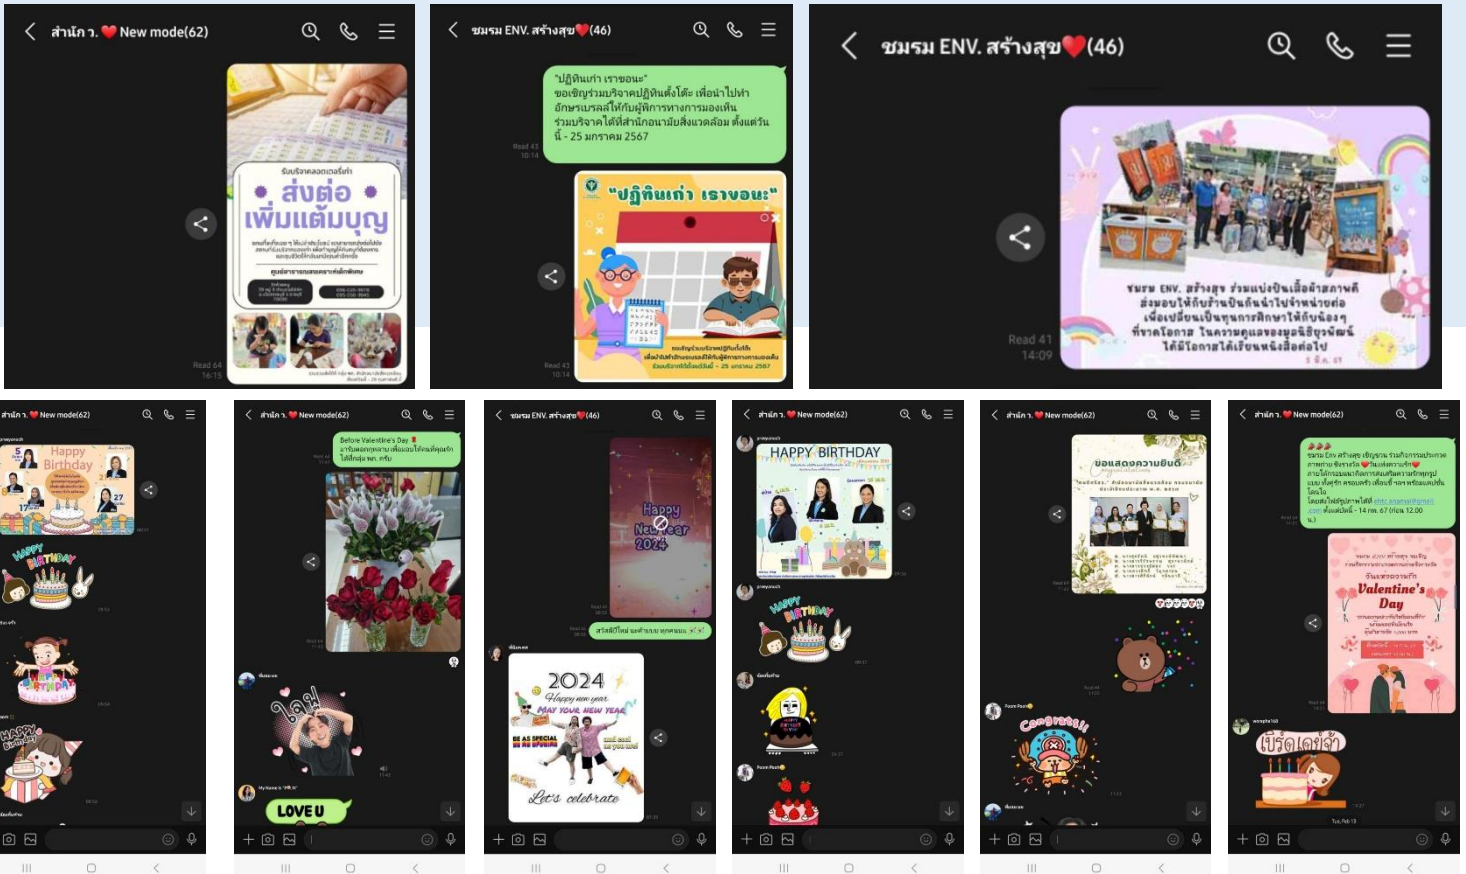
สำนัก ว. New mode(62)

รับบริจาคลอตเตอรี่เก่า
ส่งต่อ
เพิ่มแต้มบุญ

Read 64
16:15

ชมรม ENV. สร้างสุข(46)

"ปฏิทินเก่า เราขอนะ"
ขอเชิญร่วมบริจาคปฏิทินตั้งโต๊ะ เพื่อนำไปทำอักษรเบรลล์ให้กับผู้พิการทางการมองเห็น ร่วมบริจาคได้ที่สำนักอนามัยสิ่งแวดล้อม ตั้งแต่วันนี้ - 25 มกราคม 2567

Read 43
10:14

"ปฏิทินเก่า เราขอนะ"

Read 43
10:14

ชมรม ENV. สร้างสุข(46)

ชมรม ENV. สร้างสุข ร่วมแบ่งปันเสื้อผ้าสภาพดี ส่งมอบให้กับร้านปันกันนำไปจำหน่ายต่อ เพื่อเปลี่ยนเป็นทุนการศึกษาให้กับน้องๆ ที่ขาดโอกาส ในความดูแลของมูลนิธิยุวพัฒน์ ได้มีโอกาสได้เรียนหนังสือต่อไป

Read 41
14:09

สำนัก ว. New mode(62)

Happy Birthday

HAPPY BIRTHDAY

สำนัก ว. New mode(62)

Before Valentine's Day

LOVE U

ชมรม ENV. สร้างสุข(46)

Happy New Year 2024

สวัสดีปีใหม่

2024
Happy new year
MAY YOUR NEW YEAR
BE AS SPECIAL
Let's celebrate

สำนัก ว. New mode(62)

HAPPY BIRTHDAY

HAPPY BIRTHDAY

สำนัก ว. New mode(62)

ขอแสดงความยินดี

Congrats!!

สำนัก ว. New mode(62)

Valentine's Day

เบิร์ดเดย์จ้า